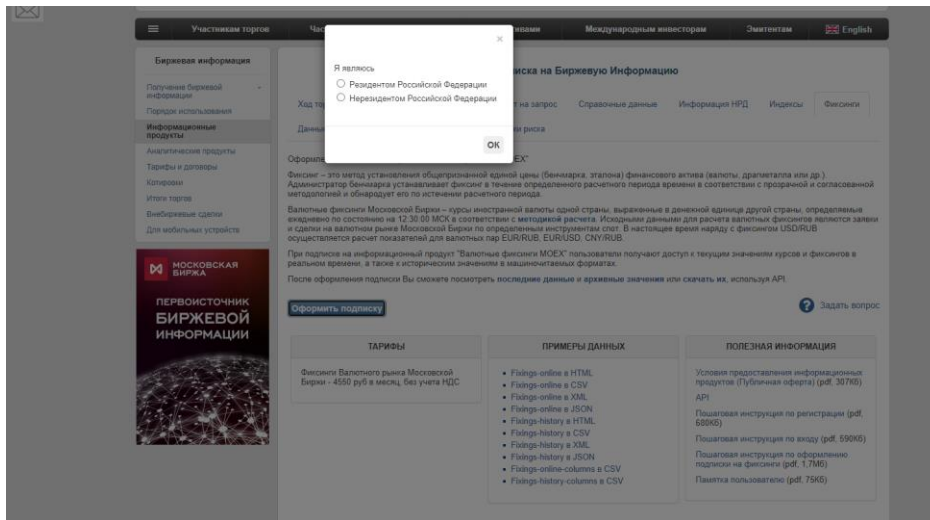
Участникам торгов | Час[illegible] | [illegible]ивами | Международным инвесторам | Эмитентам | English

Биржевая информация

Получение биржевой информации
Порядок использования
Информационные продукты
Аналитические продукты
Тарифы и договоры
Котировки
Итоги торгов
Внебиржевые сделки
Для мобильных устройств

МОСКОВСКАЯ БИРЖА

ПЕРВОИСТОЧНИК БИРЖЕВОЙ ИНФОРМАЦИИ

×

Я являюсь
Резидентом Российской Федерации
Нерезидентом Российской Федерации

OK

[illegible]иска на Биржевую Информацию

Ход то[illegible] | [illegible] на запрос | Справочные данные | Информация НРД | Индексы | Фиксинги

Данны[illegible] | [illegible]и риска

Оформл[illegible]EX"

Фиксинг – это метод установления общепризнанной единой цены (бенчмарка, эталона) финансового актива (валюты, драгметалла или др.). Администратор бенчмарка устанавливает фиксинг в течение определенного расчетного периода времени в соответствии с прозрачной и согласованной методологией и обнародует его по истечении расчетного периода.

Валютные фиксинги Московской Биржи – курсы иностранной валюты одной страны, выраженные в денежной единице другой страны, определяемые ежедневно по состоянию на 12:30:00 МСК в соответствии с методикой расчета. Исходными данными для расчета валютных фиксингов являются заявки и сделки на валютном рынке Московской Биржи по определенным инструментам спот. В настоящее время наряду с фиксингом USD/RUB осуществляется расчет показателей для валютных пар EUR/RUB, EUR/USD, CNY/RUB.

При подписке на информационный продукт "Валютные фиксинги MOEX" пользователи получают доступ к текущим значениям курсов и фиксингов в реальном времени, а также к историческим значениям в машиночитаемых форматах.

После оформления подписки Вы сможете посмотреть последние данные и архивные значения или скачать их, используя API.

Оформить подписку

Задать вопрос

| ТАРИФЫ | ПРИМЕРЫ ДАННЫХ | ПОЛЕЗНАЯ ИНФОРМАЦИЯ |
|---|---|---|
| Фиксинги Валютного рынка Московской Биржи - 4550 руб в месяц, без учета НДС | • Fixings-online в HTML<br>• Fixings-online в CSV<br>• Fixings-online в XML<br>• Fixings-online в JSON<br>• Fixings-history в HTML<br>• Fixings-history в CSV<br>• Fixings-history в XML<br>• Fixings-history в JSON<br>• Fixings-online-columns в CSV<br>• Fixings-history-columns в CSV | Условия предоставления информационных продуктов (Публичная оферта) (pdf, 307Кб)<br>API<br>Пошаговая инструкция по регистрации (pdf, 680Кб)<br>Пошаговая инструкция по входу (pdf, 590Кб)<br>Пошаговая инструкция по оформлению подписки на фиксинги (pdf, 1,7Мб)<br>Памятка пользователю (pdf, 75Кб) |